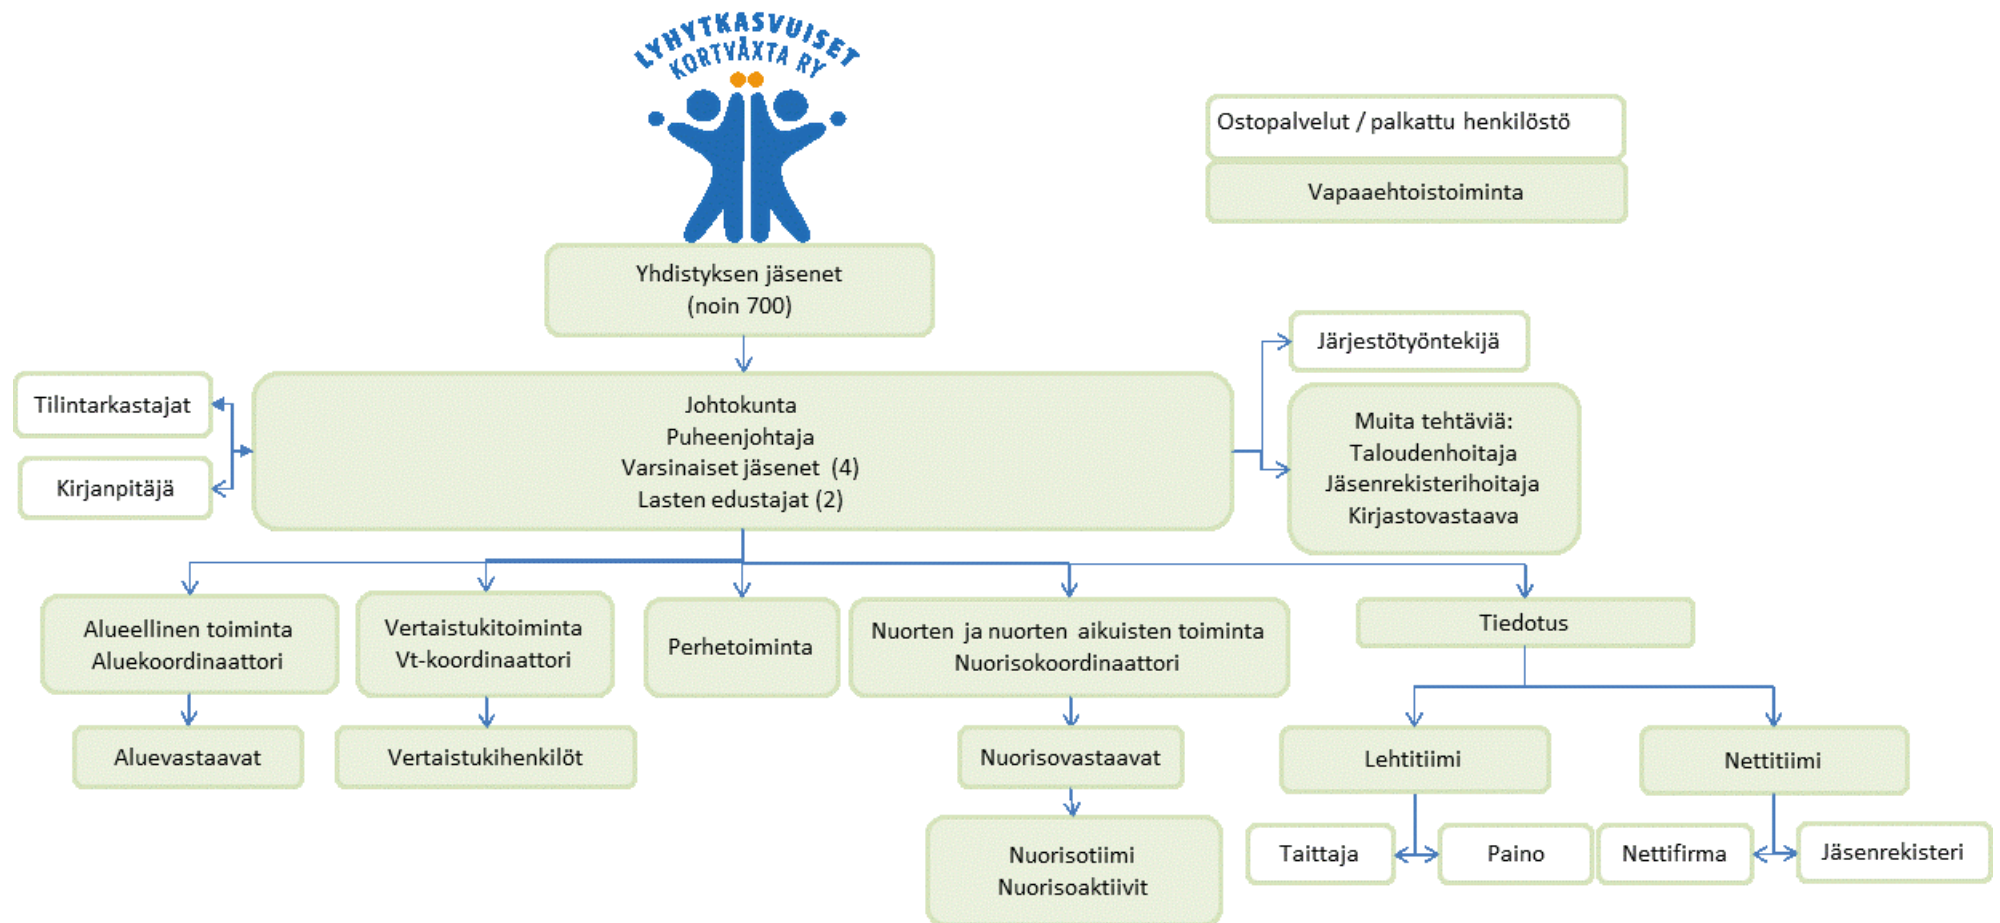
LYHYTKASVUISET KORTVÄXTA RY

Ostopalvelut / palkattu henkilöstö

Vapaaehtoistoiminta

Yhdistyksen jäsenet
(noin 700)

Järjestötyöntekijä

Tilintarkastajat

Kirjanpitäjä

Johtokunta
Puheenjohtaja
Varsinaiset jäsenet (4)
Lasten edustajat (2)

Muita tehtäviä:
Taloudenhoitaja
Jäsenrekisterihoitaja
Kirjastovastaava

Alueellinen toiminta
Aluekoordinaattori

Vertaistukitoiminta
Vt-koordinaattori

Perhetoiminta

Nuorten ja nuorten aikuisten toiminta
Nuorisokoordinaattori

Tiedotus

Aluevastaavat

Vertaistukihenkilöt

Nuorisovastaavat

Lehtitiimi

Nettitiimi

Nuorisotiimi
Nuorisoaktiivit

Taittaja

Paino

Nettifirma

Jäsenrekisteri